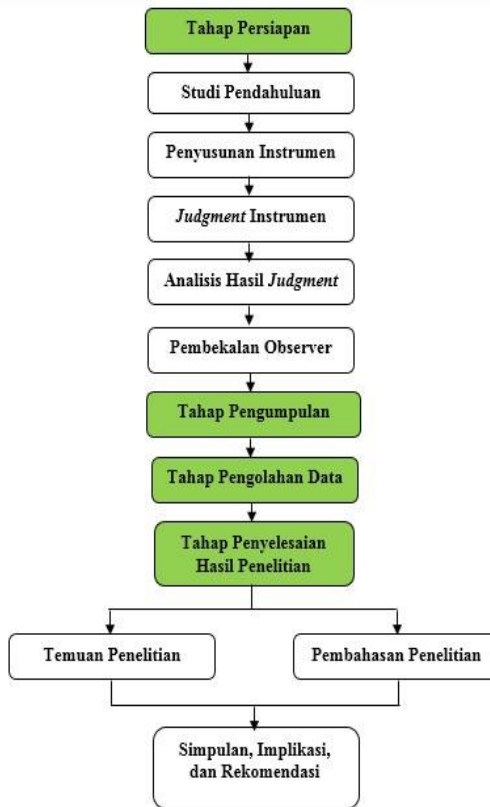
Tahap Persiapan

Studi Pendahuluan

Penyusunan Instrumen

Judgment Instrumen

Analisis Hasil Judgment

Pembekalan Observer

Tahap Pengumpulan

Tahap Pengolahan Data

Tahap Penyelesaian Hasil Penelitian

Temuan Penelitian

Pembahasan Penelitian

Simpulan, Implikasi, dan Rekomendasi